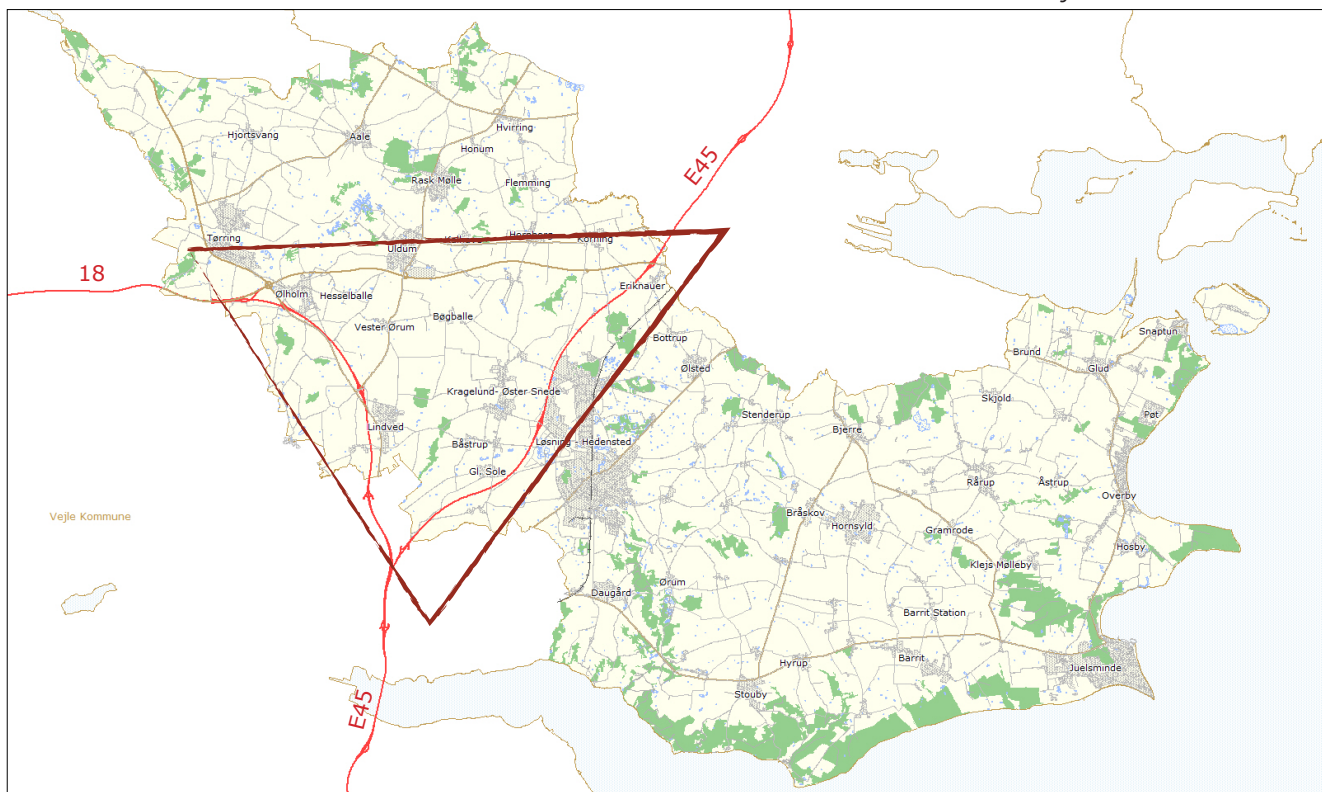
Hjortsvang
Aale
Hvirring
Honum
Rask Mølle
Flemming
E45
Tørring
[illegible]
Hornborg
Korning
Uldum
18
Ølholm
Hesselballe
Eriknauer
Vester Ørum
Bøgballe
Bottrup
Ølsted
Snaptun
Brund
Glud
Kragelund- Øster Snede
Skjold
Stenderup
Bjerre
Pøt
Lindved
Båstrup
Løsning
Hedensted
Gl. Sole
Rårup
Åstrup
Overby
Vejle Kommune
Bråskov
Hornsyld
Gramrode
Hosby
Klejs Mølleby
Ørum
Daugård
Barrit Station
Hyrup
Barrit
Juelsminde
Stouby
E45